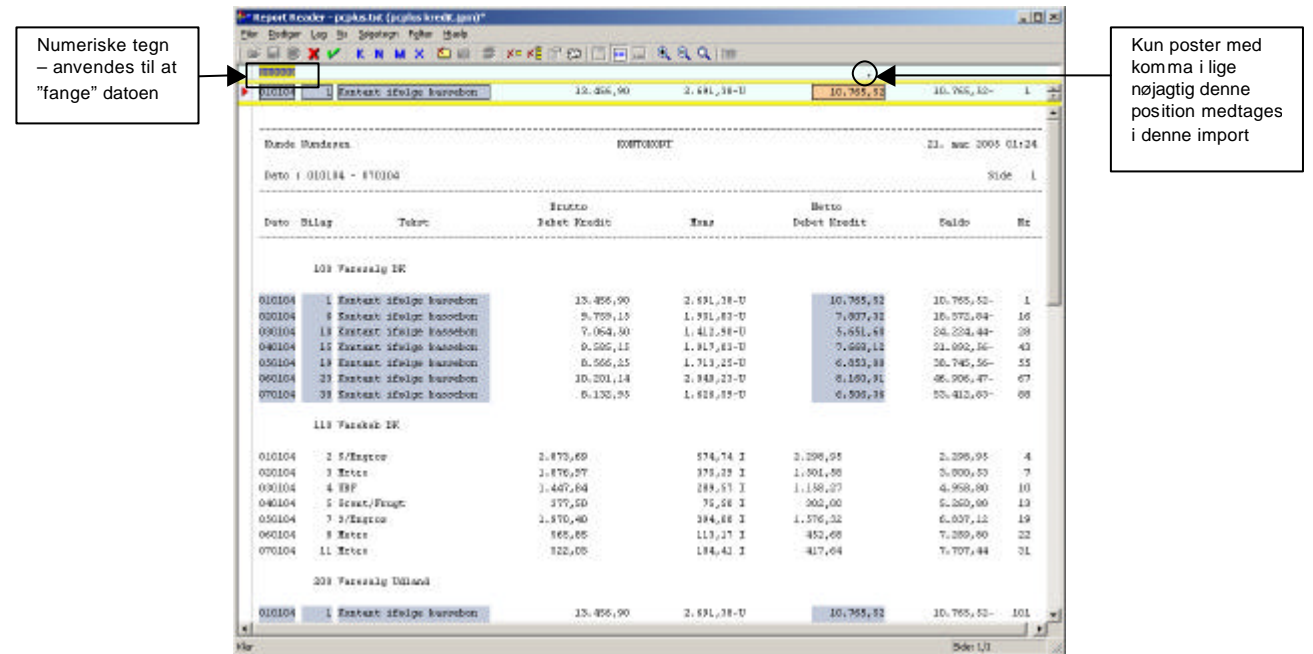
Numeriske tegn – anvendes til at "fange" datoen

Kun poster med komma i lige nøjagtig denne position medtages i denne import

Report Reader - pcplus.txt (pcplus kredit.jpm)

Filer Redigér Lag Se Søgetegn Felter Hjælp

010104 1 Kontant ifølge kassebon 13.456,90 2.691,38-U 10.765,52 10.765,52- 1

Kunde Kundesen KONTOKORT 21. mar 2005 01:24

Dato : 010104 - 070104 Side 1

| Dato | Bilag | Tekst | Brutto Debet Kredit | Moms | Netto Debet Kredit | Saldo | Nr |
|---|---|---|---|---|---|---|---|

100 Varesalg DK

| 010104 | 1 | Kontant ifølge kassebon | 13.456,90 | 2.691,38-U | 10.765,52 | 10.765,52- | 1 |
|---|---|---|---|---|---|---|---|
| 020104 | 8 | Kontant ifølge kassebon | 9.759,15 | 1.951,83-U | 7.807,32 | 18.572,84- | 16 |
| 030104 | 13 | Kontant ifølge kassebon | 7.064,50 | 1.412,90-U | 5.651,60 | 24.224,44- | 28 |
| 040104 | 15 | Kontant ifølge kassebon | 9.585,15 | 1.917,03-U | 7.668,12 | 31.892,56- | 43 |
| 050104 | 19 | Kontant ifølge kassebon | 8.566,25 | 1.713,25-U | 6.853,00 | 38.745,56- | 55 |
| 060104 | 23 | Kontant ifølge kassebon | 10.201,14 | 2.040,23-U | 8.160,91 | 46.906,47- | 67 |
| 070104 | 30 | Kontant ifølge kassebon | 8.132,95 | 1.626,59-U | 6.506,36 | 53.412,83- | 88 |

110 Varekøb DK

| 010104 | 2 | S/Engros | 2.873,69 | 574,74 I | 2.298,95 | 2.298,95 | 4 |
|---|---|---|---|---|---|---|---|
| 020104 | 3 | Metro | 1.876,97 | 375,39 I | 1.501,58 | 3.800,53 | 7 |
| 030104 | 4 | FDF | 1.447,84 | 289,57 I | 1.158,27 | 4.958,80 | 10 |
| 040104 | 5 | Grønt/Frugt | 377,50 | 75,50 I | 302,00 | 5.260,80 | 13 |
| 050104 | 7 | S/Engros | 1.970,40 | 394,08 I | 1.576,32 | 6.837,12 | 19 |
| 060104 | 8 | Metro | 565,85 | 113,17 I | 452,68 | 7.289,80 | 22 |
| 070104 | 11 | Metro | 522,05 | 104,41 I | 417,64 | 7.707,44 | 31 |

200 Varesalg Udland

| 010104 | 1 | Kontant ifølge kassebon | 13.456,90 | 2.691,38-U | 10.765,52 | 10.765,52- | 101 |
|---|---|---|---|---|---|---|---|

Klar Side 1/1